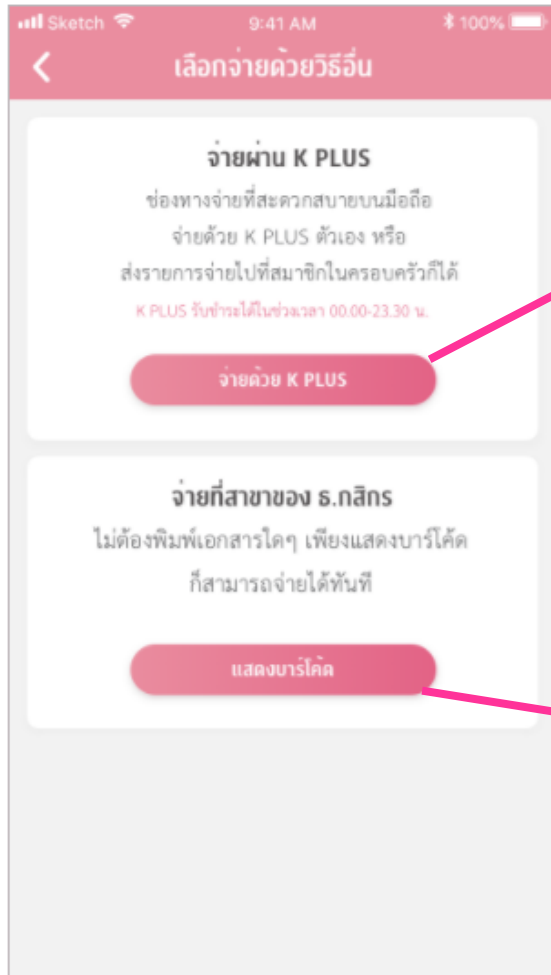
Sketch 9:41 AM 100%

<

เลือกจ่ายด้วยวิธีอื่น

จ่ายผ่าน K PLUS

ช่องทางจ่ายที่สะดวกสบายบนมือถือ จ่ายด้วย K PLUS ตัวเอง หรือ ส่งรายการจ่ายไปที่สมาชิกในครอบครัวก็ได้

K PLUS รับชำระได้ในช่วงเวลา 00.00-23.30 น.

จ่ายด้วย K PLUS

จ่ายที่สาขาของ ธ.กสิกร

ไม่ต้องพิมพ์เอกสารใดๆ เพียงแสดงบาร์โค้ด ก็สามารถจ่ายได้ทันที

แสดงบาร์โค้ด